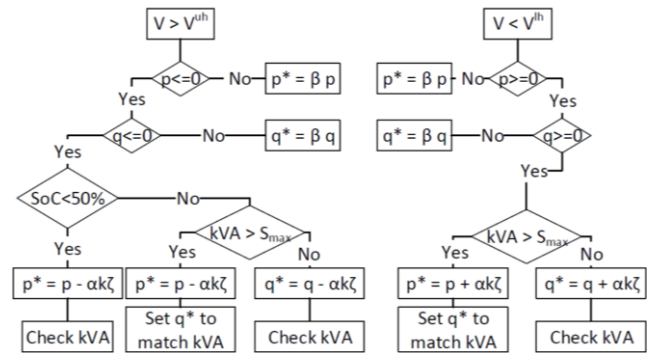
$V > V^{uh}$

$p<=0$

No

$p^* = \beta p$

Yes

$q<=0$

No

$q^* = \beta q$

Yes

SoC<50%

No

$kVA > S_{max}$

Yes

No

Yes

$p^* = p - \alpha k \zeta$

$p^* = p - \alpha k \zeta$

$q^* = q - \alpha k \zeta$

Check kVA

Set $q^*$ to match kVA

Check kVA

$V < V^{lh}$

$p^* = \beta p$

No

$p>=0$

Yes

$q^* = \beta q$

No

$q>=0$

Yes

$kVA > S_{max}$

Yes

No

$p^* = p + \alpha k \zeta$

$q^* = q + \alpha k \zeta$

Set $q^*$ to match kVA

Check kVA